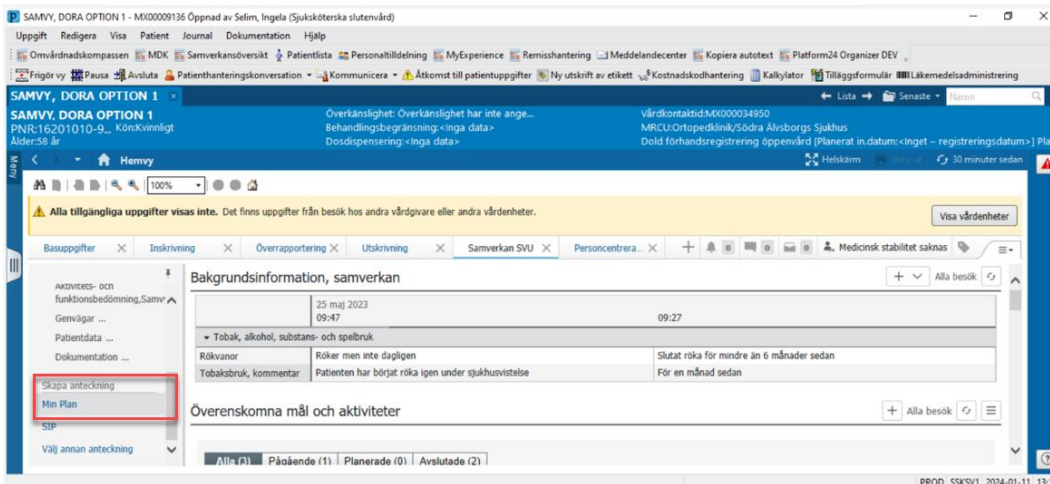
SAMVY, DORA OPTION 1 - MX00009136 Öppnad av Selim, Ingela (Sjuksköterska slutenvård)

Uppgift Redigera Visa Patient Journal Dokumentation Hjälp

Omvårdnadskompassen MDK Samverkansöversikt Patientlista Personaltilldelning MyExperience Remisshantering Meddelandecenter Kopiera autotext Platform24 Organizer DEV

Frigör vy Pausa Avsluta Patienthanteringskonversation Kommunicera Åtkomst till patientuppgifter Ny utskrift av etikett Kostnadskodhantering Kalkylator Tilläggsformulär Läkemedelsadministrering

SAMVY, DORA OPTION 1

← Lista → Senaste Namn

SAMVY, DORA OPTION 1
PNR:16201010-9... Kön:Kvinnligt
Ålder:58 år

Överkänslighet: Överkänslighet har inte ange...
Behandlingsbegränsning:<Inga data>
Dosdispensering:<Inga data>

Vårdkontaktid:MX000034950
MRCU:Ortopedklinik/Södra Älvsborgs Sjukhus
Dold förhandsregistrering öppenvård [Planerat in.datum:<Inget – registreringsdatum>] Pla

Meny

Hemvy

Helskärm 30 minuter sedan

100%

Alla tillgängliga uppgifter visas inte. Det finns uppgifter från besök hos andra vårdgivare eller andra vårdenheter.

Visa vårdenheter

Basuppgifter × Inskrivning × Överrapportering × Utskrivning × Samverkan SVU × Personcentrera... × 0 0 0 Medicinsk stabilitet saknas

Aktivitets- och funktionsbedömning,Samv
Genvägar ...
Patientdata ...
Dokumentation ...
Skapa anteckning
Min Plan
SIP
Välj annan anteckning

Bakgrundsinformation, samverkan

Alla besök

| | 25 maj 2023 09:47 | 09:27 |
|---|---|---|
| Tobak, alkohol, substans- och spelbruk | | |
| Rökvanor | Röker men inte dagligen | Slutat röka för mindre än 6 månader sedan |
| Tobaksbruk, kommentar | Patienten har börjat röka igen under sjukhusvistelse | För en månad sedan |

Överenskomna mål och aktiviteter

Alla besök

Alla (3) Pågående (1) Planerade (0) Avslutade (2)

PROD SSKSV1 2024-01-11 13: